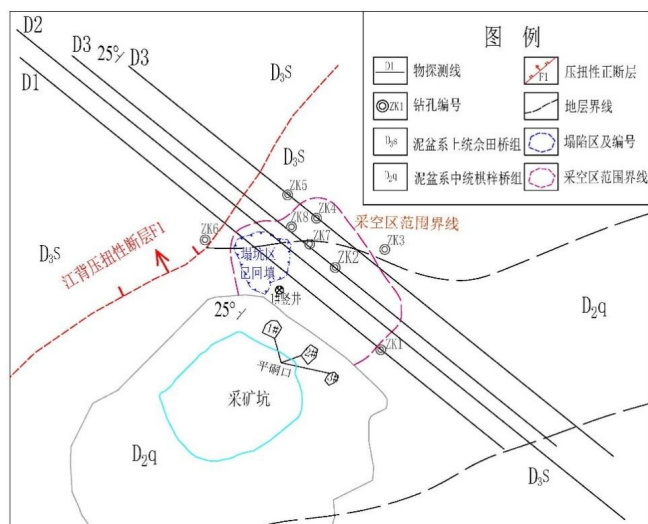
图　例

| | | | |
|---|---|---|---|
| D1 | 物探测线 | F1 | 压扭性汇断层 |
| ZK1 | 钻孔编号 | | 地层界线 |
| $D_3s$ | 泥盆系上统佘田桥组 | | 塌陷区及编号 |
| $D_2q$ | 泥盆系中统棋梓桥组 | | 采空区范围界线 |

D2
D3
D1
25°
D3
$D_3S$
$D_3S$
ZK5
ZK4
ZK8
ZK6
ZK7
采空区范围界线
ZK3
ZK2
$D_3S$
江背压扭性断层F1
塌陷区
已回填
竖井
25°
$D_2q$
ZK1
平硐口
采矿坑
$D_2q$
$D_3S$